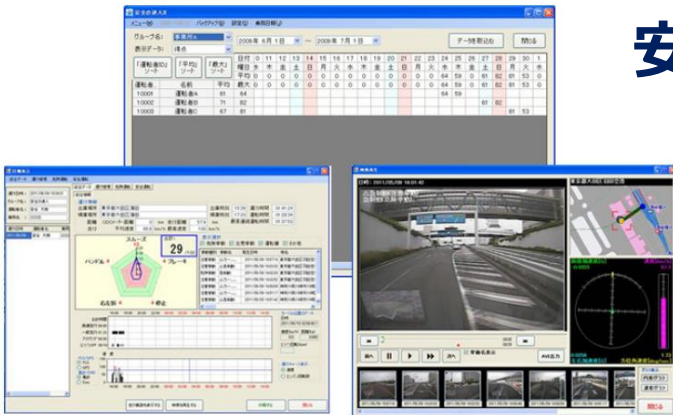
安全点検入力

メニュー(M) バックアップ(B) 設定(S) 表示切替(J)

グループ名: 事業所A
表示データ: 得点
2008年 6月 1日 ～ 2008年 7月 1日
データを取込む
閉じる

「運転者ID」ソート
「平均」ソート
「最大」ソート

| 日付 | 11 | 12 | 13 | 14 | 15 | 16 | 17 | 18 | 19 | 20 | 21 | 22 | 23 | 24 | 25 | 26 | 27 | 28 | 29 | 30 | 1 |
|---|---|---|---|---|---|---|---|---|---|---|---|---|---|---|---|---|---|---|---|---|---|
| 曜日 | 水 | 木 | 金 | 土 | 日 | 月 | 火 | 水 | 木 | 金 | 土 | 日 | 月 | 火 | 水 | 木 | 金 | 土 | 日 | 月 | 火 |
| 平均 | 0 | 0 | 0 | 0 | 0 | 0 | 0 | 0 | 0 | 0 | 0 | 0 | 0 | 64 | 59 | 0 | 61 | 62 | 61 | 53 | 0 |

| 運転者 | 名前 | 平均 | 最大 |
|---|---|---|---|
| 10001 | 運転者A | 61 | 64 |
| 10002 | 運転者B | 71 | 62 |
| 10003 | 運転者C | 67 | 61 |

64 59
61 62
61 53

スムーズ
29
ハンドル
ブレーキ
右左折
停止

安